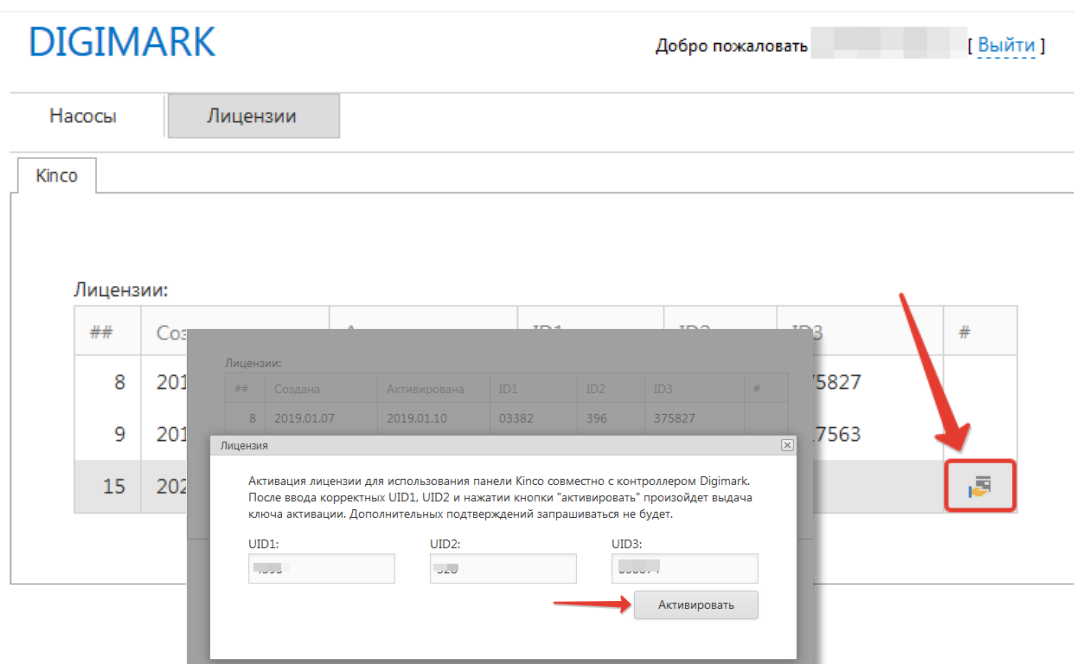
DIGIMARK

Добро пожаловать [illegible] [ Выйти ]

Насосы

Лицензии

Kinco

Лицензии:

| ## | Созд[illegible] | А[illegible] | ID1 | ID2 | ID3 | # |
|---|---|---|---|---|---|---|
| 8 | 201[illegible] | | | | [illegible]75827 | |
| 9 | 201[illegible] | | | | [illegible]7563 | |
| 15 | 202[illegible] | | | | | |

Лицензии:

| ## | Создана | Активирована | ID1 | ID2 | ID3 | # |
|---|---|---|---|---|---|---|
| 8 | 2019.01.07 | 2019.01.10 | 03382 | 396 | 375827 | |

Лицензия

Активация лицензии для использования панели Kinco совместно с контроллером Digimark. После ввода корректных UID1, UID2 и нажатии кнопки "активировать" произойдет выдача ключа активации. Дополнительных подтверждений запрашиваться не будет.

UID1: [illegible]

UID2: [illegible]

UID3: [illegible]

Активировать